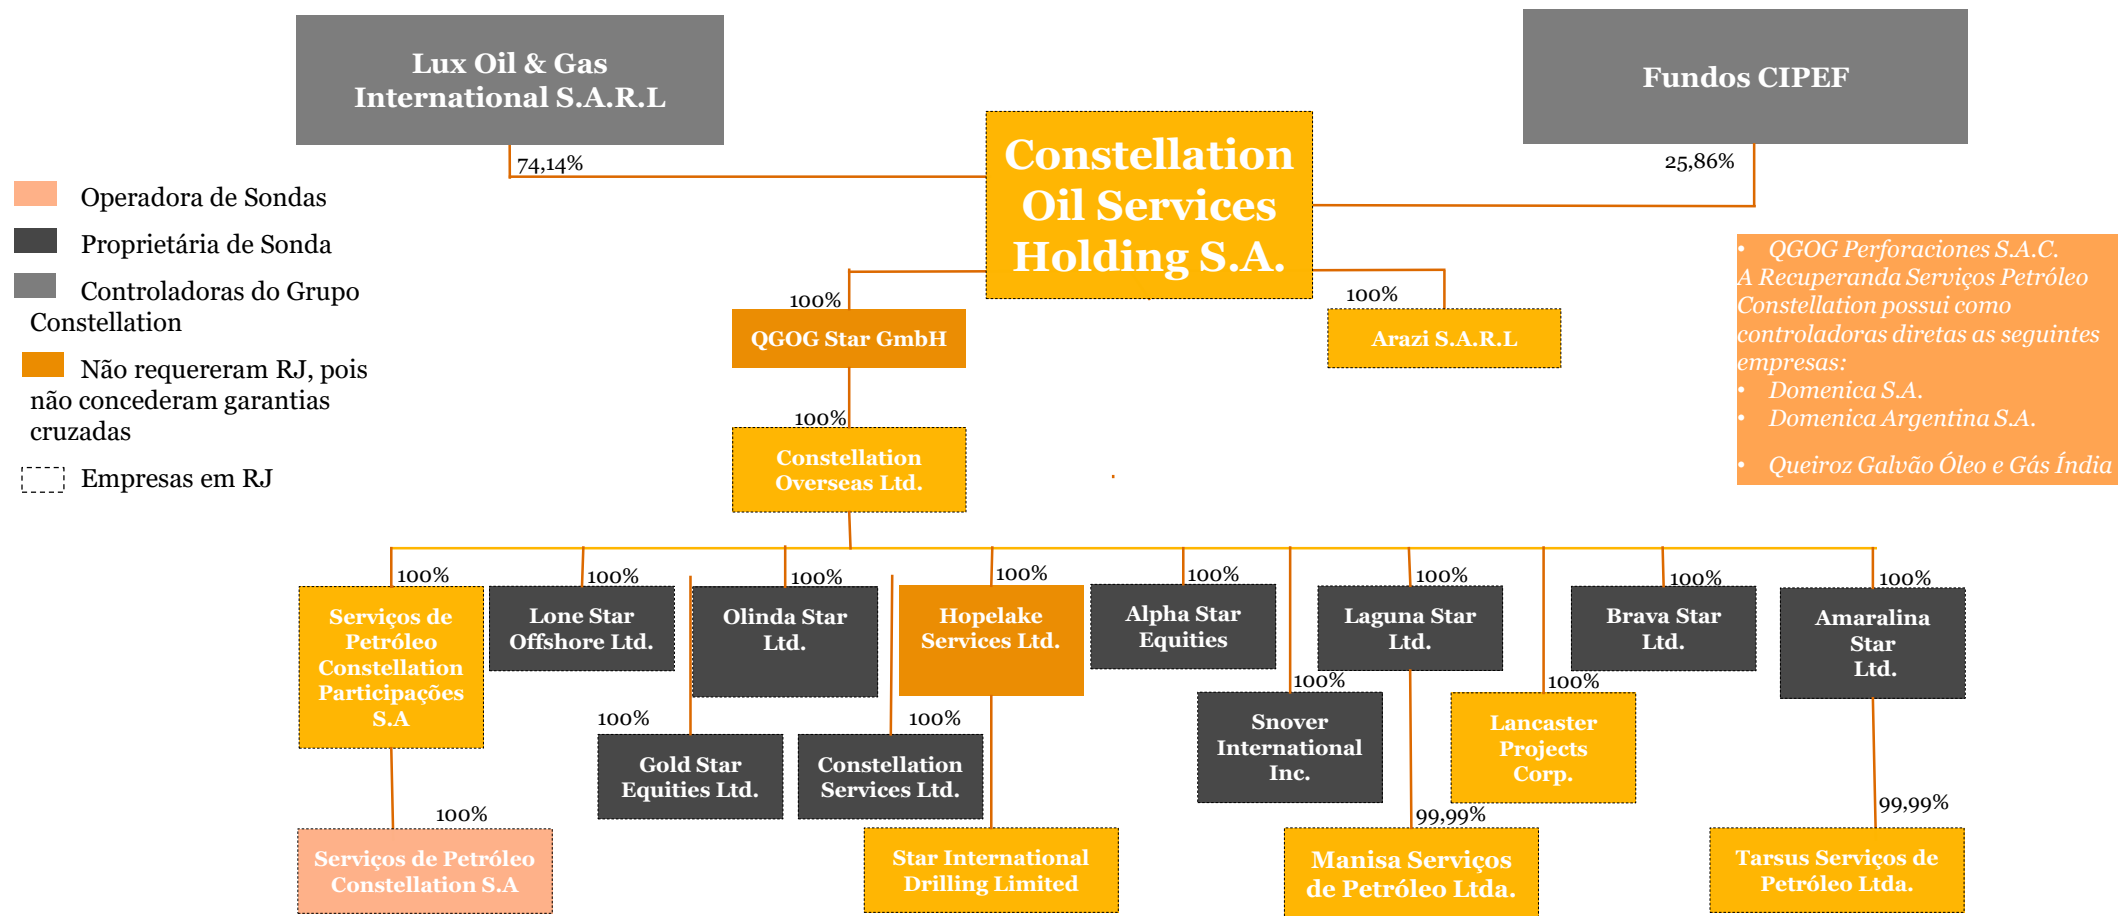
Lux Oil & Gas International S.A.R.L

Fundos CIPEF

74,14%

25,86%

Operadora de Sondas

Proprietária de Sonda

Controladoras do Grupo Constellation

Não requereram RJ, pois não concederam garantias cruzadas

Empresas em RJ

Constellation Oil Services Holding S.A.

• QGOG Perforaciones S.A.C.
A Recuperanda Serviços Petróleo Constellation possui como controladoras diretas as seguintes empresas:
• Domenica S.A.
• Domenica Argentina S.A.
• Queiroz Galvão Óleo e Gás Índia

100%

QGOG Star GmbH

100%

Arazi S.A.R.L

100%

Constellation Overseas Ltd.

100%

Serviços de Petróleo Constellation Participações S.A

100%

Lone Star Offshore Ltd.

100%

Olinda Star Ltd.

100%

Hopelake Services Ltd.

100%

Alpha Star Equities

100%

Laguna Star Ltd.

100%

Brava Star Ltd.

100%

Amaralina Star Ltd.

100%

Gold Star Equities Ltd.

100%

Constellation Services Ltd.

100%

Snover International Inc.

100%

Lancaster Projects Corp.

100%

Serviços de Petróleo Constellation S.A

Star International Drilling Limited

99,99%

Manisa Serviços de Petróleo Ltda.

99,99%

Tarsus Serviços de Petróleo Ltda.